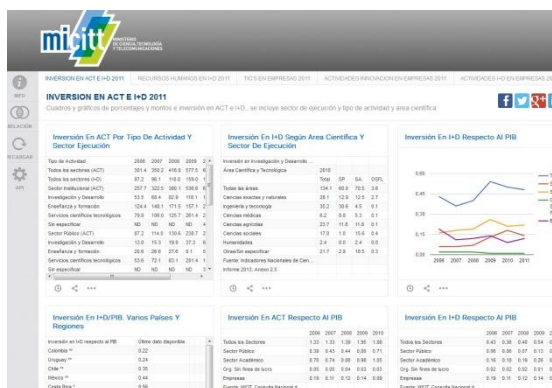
micitt MINISTERIO DE CIENCIA, TECNOLOGÍA Y TELECOMUNICACIONES

INFO

RELACIÓN

RECARGAR

API

INVERSION EN ACT E I+D 2011 | RECURSOS HUMANOS EN I+D 2011 | TICS EN EMPRESAS 2011 | ACTIVIDADES INNOVACION EN EMPRESAS 2011 | ACTIVIDADES I+D EN EMPRESAS 20

INVERSION EN ACT E I+D 2011

Cuadros y gráficos de porcentajes y montos e inversión en ACT e I+D , se incluye sector de ejecución y tipo de actividad y área científica

Inversión En ACT Por Tipo De Actividad Y Sector Ejecución

| Tipo de Actividad | 2006 | 2007 | 2008 | 2009 | 2 |
|---|---|---|---|---|---|
| Todos los sectores (ACT) | 381.4 | 350.2 | 416.8 | 577.5 | 6 |
| Todos los sectores (I+D) | 87.2 | 96.1 | 116.8 | 159.0 | 1 |
| Sector Institucional (ACT) | 207.7 | 322.5 | 380.1 | 536.6 | 6 |
| Investigación y Desarrollo | 53.5 | 65.4 | 82.9 | 116.1 | 1 |
| Enseñanza y formación | 124.4 | 140.1 | 171.5 | 157.1 | 2 |
| Servicios científicos tecnológicos | 79.8 | 108.0 | 125.7 | 261.4 | 2 |
| Sin especificar | ND | ND | ND | ND | 4 |
| Sector Público (ACT) | 87.2 | 114.8 | 130.6 | 236.7 | 2 |
| Investigación y Desarrollo | 13.0 | 15.3 | 19.6 | 37.3 | 6 |
| Enseñanza y formación | 26.6 | 26.9 | 27.6 | 0.1 | 1 |
| Servicios científicos tecnológicos | 53.6 | 72.1 | 83.1 | 201.4 | 1 |
| Sin especificar | ND | ND | ND | ND | 5 |

Inversión En I+D Según Area Científica Y Sector De Ejecución

Inversión en Investigación y Desarrollo ...

| Área Científica y Tecnológica | 2010 | | | |
|---|---|---|---|---|
| | Total | SP | SA | OSFL |
| Todas las áreas | 134.1 | 60.0 | 70.5 | 3.6 |
| Ciencias exactas y naturales | 28.1 | 12.9 | 12.5 | 2.7 |
| Ingeniería y tecnología | 35.2 | 30.0 | 4.5 | 0.1 |
| Ciencias médicas | 8.2 | 0.0 | 5.3 | 0.1 |
| Ciencias agrícolas | 23.7 | 11.8 | 11.9 | 0.1 |
| Ciencias sociales | 17.0 | 1.0 | 15.8 | 0.4 |
| Humanidades | 2.4 | 0.0 | 2.4 | 0.0 |
| Otras/Sin especificar | 21.7 | 3.9 | 18.5 | 0.3 |

Fuente: Indicadores Nacionales de Cien...

Informe 2013. Anexo 2.5

Inversión En I+D Respecto Al PIB

0.60

0.45

0.30

0.15

0.00

2006 2007 2008 2009 2010 2011

Inversión En I+D/PIB. Varios Países Y Regiones

| Inversión en I+D respecto al PIB | Último dato disponible |
|---|---|
| Colombia ** | 0.22 |
| Uruguay ** | 0.24 |
| Chile ** | 0.35 |
| México ** | 0.44 |
| Costa Rica * | 0.56 |

Inversión En ACT Respecto Al PIB

| | 2006 | 2007 | 2008 | 2009 | 2010 |
|---|---|---|---|---|---|
| Todos los Sectores | 1.33 | 1.33 | 1.39 | 1.95 | 1.88 |
| Sector Público | 0.39 | 0.43 | 0.44 | 0.80 | 0.71 |
| Sector Académico | 0.70 | 0.74 | 0.85 | 0.98 | 1.05 |
| Org. Sin fines de lucro | 0.05 | 0.05 | 0.04 | 0.03 | 0.03 |
| Empresas | 0.19 | 0.11 | 0.12 | 0.14 | 0.09 |

Fuente: MICIT, Consulta Nacional d...

Inversión En I+D Respecto Al PIB

| | 2006 | 2007 | 2008 | 2009 | 2 |
|---|---|---|---|---|---|
| Todos los Sectores | 0.43 | 0.36 | 0.48 | 0.54 | |
| Sector Público | 0.06 | 0.06 | 0.07 | 0.13 | 0 |
| Sector Académico | 0.16 | 0.18 | 0.19 | 0.26 | 0 |
| Org. Sin fines de lucro | 0.02 | 0.02 | 0.02 | 0.01 | 0 |
| Empresas | 0.19 | 0.11 | 0.12 | 0.14 | 0 |

Fuente: MICIT, Consulta Nacional d...